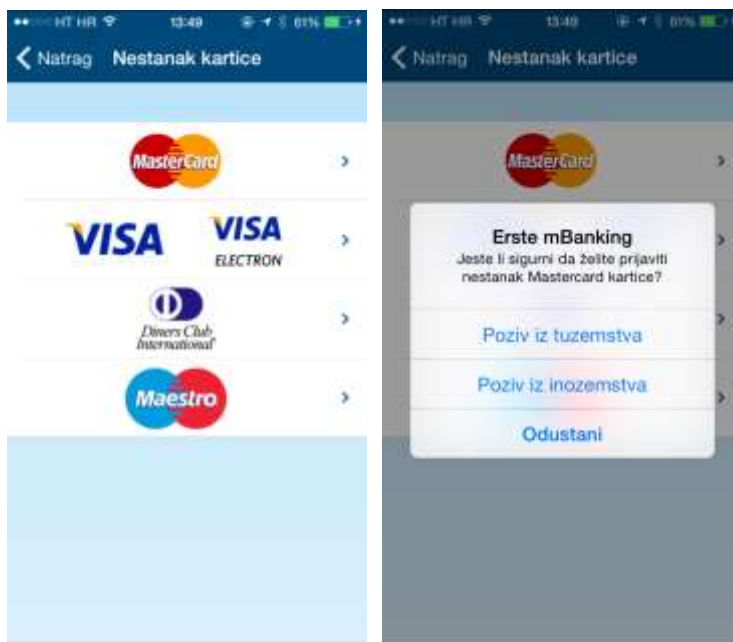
HT HR 13:49 61%

Natrag Nestanak kartice

MasterCard

VISA VISA ELECTRON

Diners Club International

Maestro

HT HR 13:49 61%

Natrag Nestanak kartice

MasterCard

Erste mBanking

Jeste li sigurni da želite prijaviti nestanak Mastercard kartice?

Poziv iz tuzemstva

Poziv iz inozemstva

Odustani